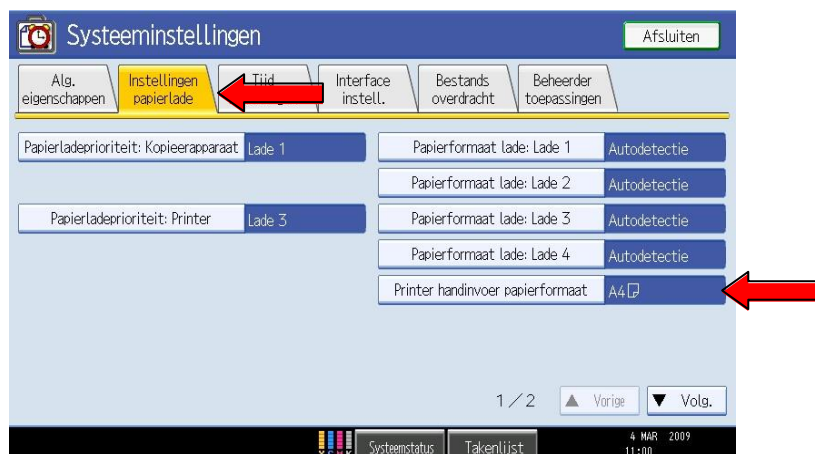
Systeeminstellingen

Afsluiten

Alg. eigenschappen

Instellingen papierlade

Tijd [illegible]

Interface instell.

Bestands overdracht

Beheerder toepassingen

Papierladeprioriteit: Kopieerapparaat | Lade 1

Papierladeprioriteit: Printer | Lade 3

Papierformaat lade: Lade 1 | Autodetectie

Papierformaat lade: Lade 2 | Autodetectie

Papierformaat lade: Lade 3 | Autodetectie

Papierformaat lade: Lade 4 | Autodetectie

Printer handinvoer papierformaat | A4

1/2

▲ Vorige

▼ Volg.

Systeemstatus

Takenlijst

4 MAR 2009
11:00